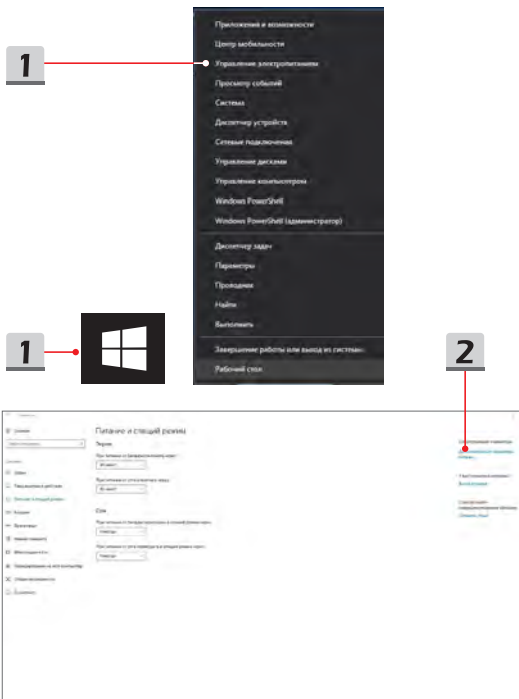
1

Приложения и возможности
Центр мобильности
Управление электропитанием
Просмотр событий
Система
Диспетчер устройств
Сетевые подключения
Управление дисками
Управление компьютером
Windows PowerShell
Windows PowerShell (администратор)
Диспетчер задач
Параметры
Проводник
Найти
Выполнить
Завершение работы или выход из системы
Рабочий стол

1

2

Питание и спящий режим
Экран
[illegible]
Сон
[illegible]